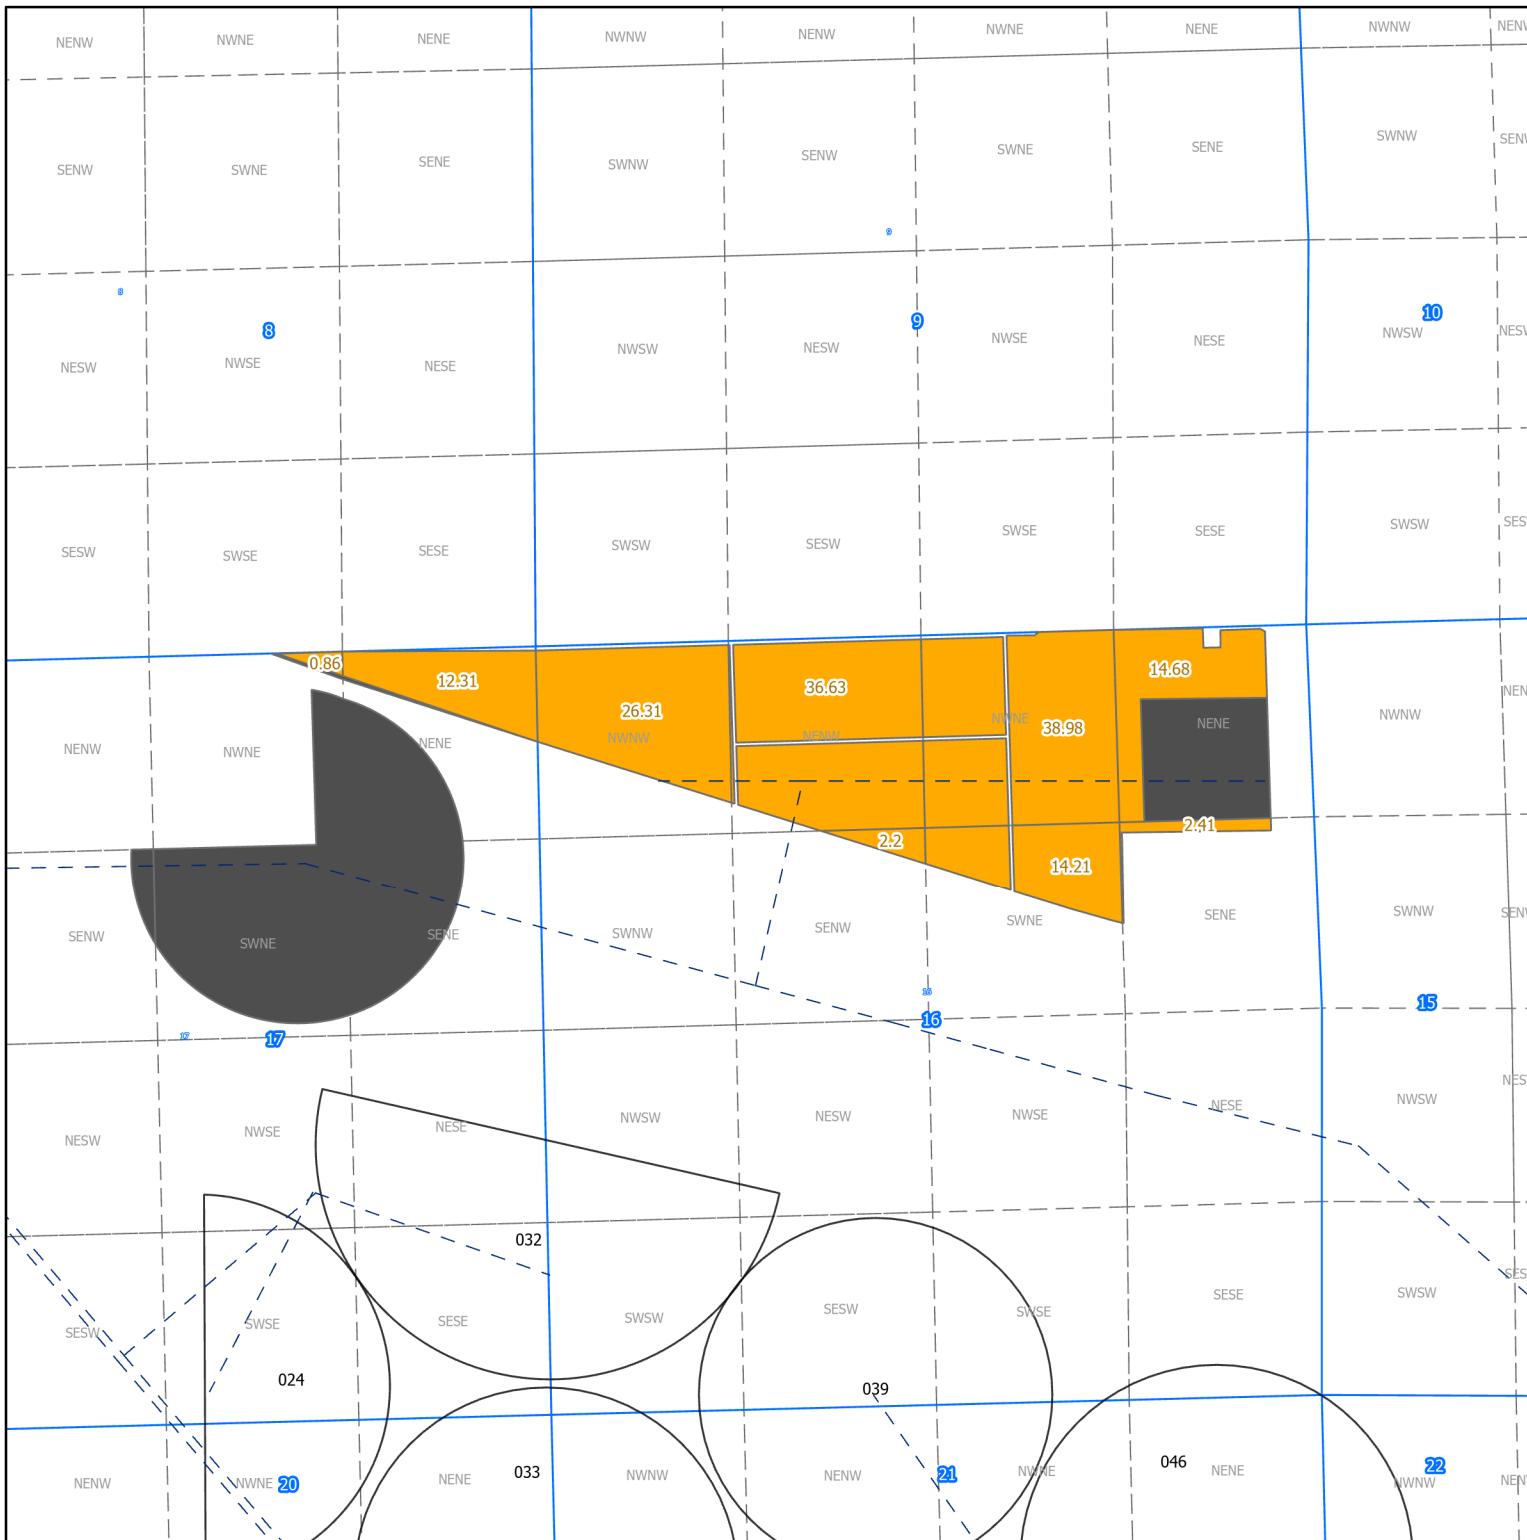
NENW NWNE NENE NWNW NENW NWNE NENE NWNW NENW

SENW SWNE SENE SWNW SENW SWNE SENE SWNW SENW

8 9 10

NESW NWSE NESE NWSW NESW NWSE NESE NWSW NESW

SESW SWSE SESE SWSW SESW SWSE SESE SWSW SESW

0.86 12.31 26.31 36.63 14.68 38.98

NENW NWNE NENE NWNW NENW NWNE NENE NWNW NENW

2.2 2.41 14.21

SENW SWNE SENE SWNW SENW SWNE SENE SWNW SENW

17 16 15

NESW NWSE NESE NWSW NESW NWSE NESE NWSW NESW

032

SESW SWSE SESE SWSW SESW SWSE SESE SWSW SESW

024 039 046 033

NENW NWNE 20 NENE NWNW NENW 21 NWNE NENE NWNW 22 NENW